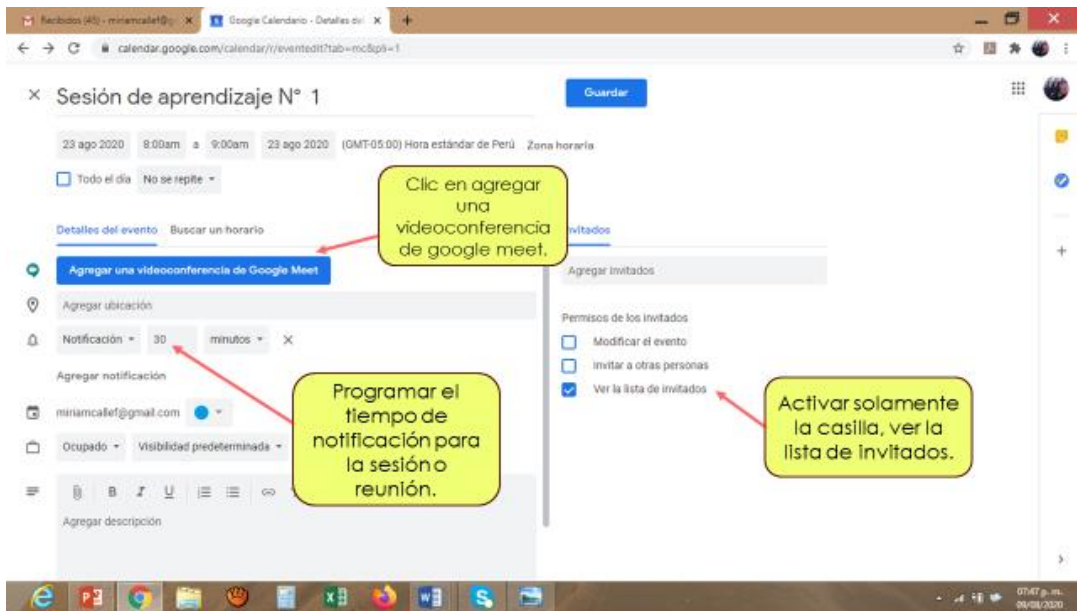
Recibidos (45) - miriamcallef@ × Google Calendario - Detalles del ×

calendar.google.com/calendar/r/eventedit?tab=mc&pli=1

× Sesión de aprendizaje N° 1

Guardar

23 ago 2020 8:00am a 9:00am 23 ago 2020 (GMT-05:00) Hora estándar de Perú Zona horaria

Todo el día No se repite

Clic en agregar una videoconferencia de google meet.

Detalles del evento Buscar un horario

Invitados

Agregar una videoconferencia de Google Meet

Agregar invitados

Agregar ubicación

Permisos de los invitados

Notificación 30 minutos ×

Modificar el evento

Invitar a otras personas

Ver la lista de invitados

Agregar notificación

Programar el tiempo de notificación para la sesión o reunión.

Activar solamente la casilla, ver la lista de invitados.

miriamcallef@gmail.com

Ocupado Visibilidad predeterminada

Agregar descripción

07:47 p. m.
09/08/2020